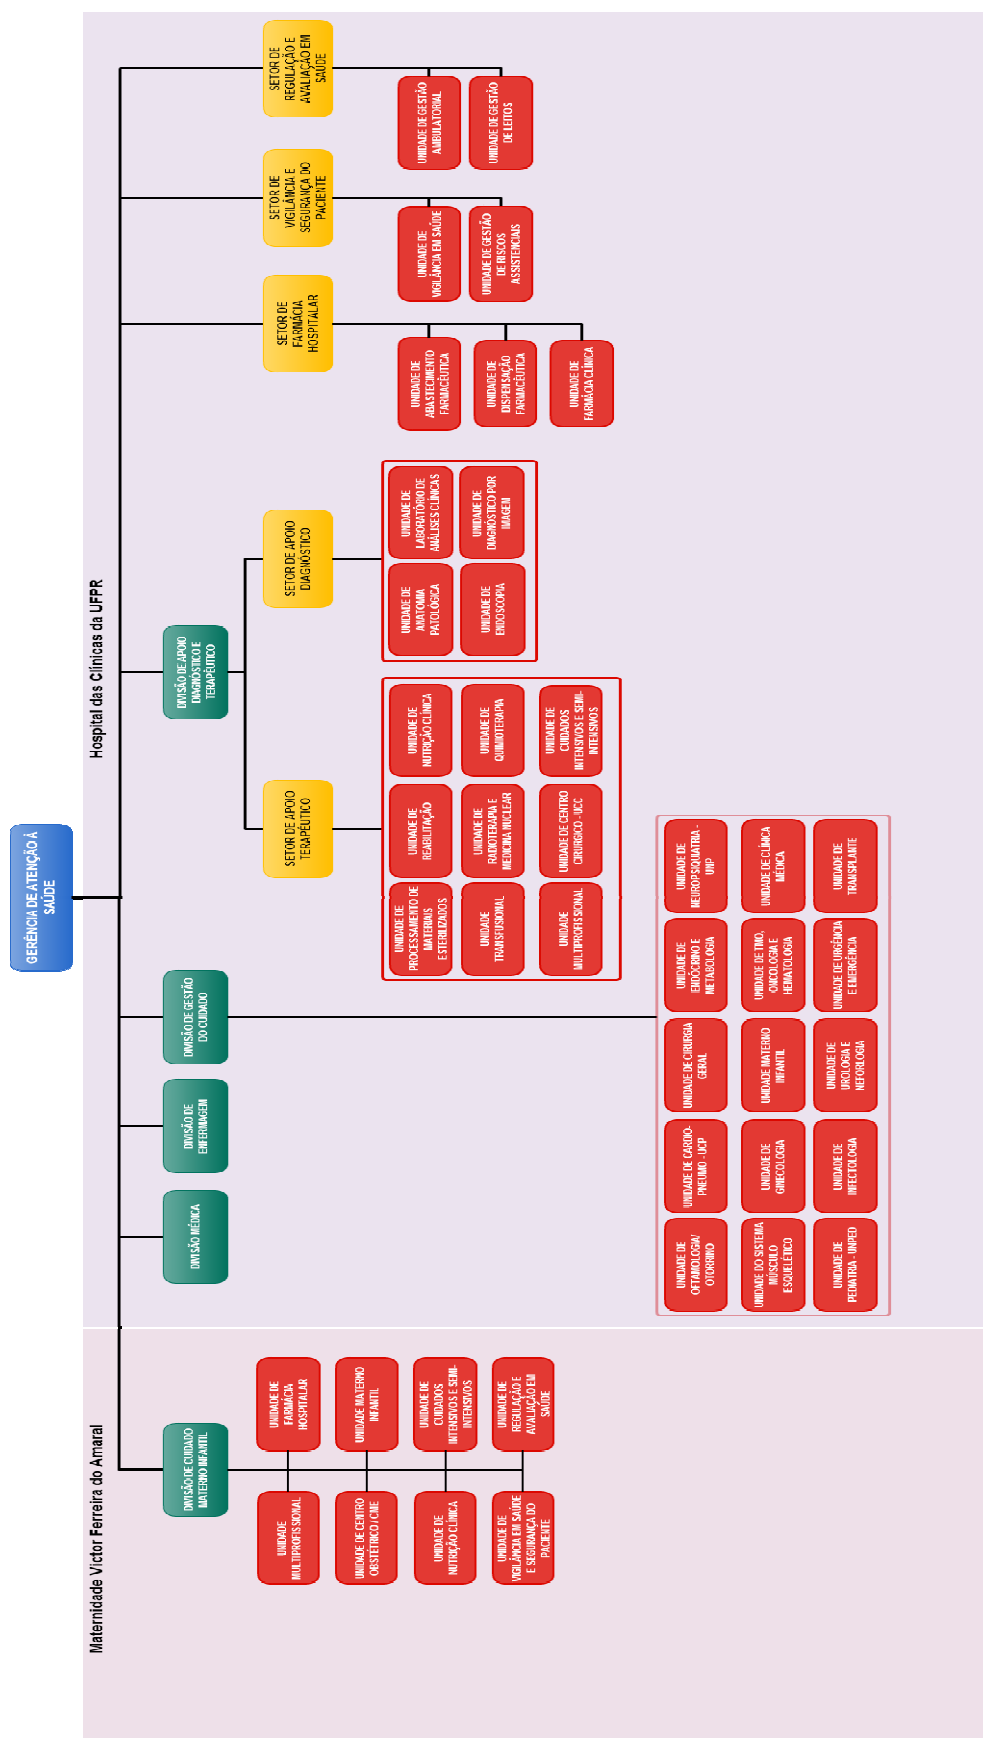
GERÊNCIA DE ATENÇÃO À SAÚDE

Hospital das Clínicas da UFPR

SETOR DE REGULAÇÃO E AVALIAÇÃO EM SAÚDE

UNIDADE DE GESTÃO AMBULATORIAL

UNIDADE DE GESTÃO DE LEITOS

SETOR DE VIGILÂNCIA E SEGURANÇA DO PACIENTE

UNIDADE DE VIGILÂNCIA EM SAÚDE

UNIDADE DE GESTÃO DE RISCOS ASSISTENCIAIS

SETOR DE FARMÁCIA HOSPITALAR

UNIDADE DE ABASTECIMENTO FARMACÊUTICA

UNIDADE DE DISPENSAÇÃO FARMACÊUTICA

UNIDADE DE FARMÁCIA CLÍNICA

DIVISÃO DE APOIO DIAGNÓSTICO E TERAPÊUTICO

SETOR DE APOIO DIAGNÓSTICO

UNIDADE DE LABORATÓRIO DE ANÁLISES CLÍNICAS

UNIDADE DE DIAGNÓSTICO POR IMAGEM

UNIDADE DE ANATOMIA PATOLÓGICA

UNIDADE DE ENDOSCOPIA

SETOR DE APOIO TERAPÊUTICO

UNIDADE DE NUTRIÇÃO CLÍNICA

UNIDADE DE QUIMIOTERAPIA

UNIDADE DE CUIDADOS INTENSIVOS E SEMI-INTENSIVOS

UNIDADE DE REABILITAÇÃO

UNIDADE DE RADIOTERAPIA E MEDICINA NUCLEAR

UNIDADE DE CENTRO CIRÚRGICO - UCC

UNIDADE DE PROCESSAMENTO DE MATERIAIS ESTERILIZADOS

UNIDADE TRANSFUSIONAL

UNIDADE MULTIPROFISSIONAL

DIVISÃO DE GESTÃO DO CUIDADO

UNIDADE DE NEUROPSIQUIATRIA - UNP

UNIDADE DE CLÍNICA MÉDICA

UNIDADE DE TRANSPLANTE

UNIDADE DE ENDÓCRINO E METABOLOGIA

UNIDADE DE TMO, ONCOLOGIA E HEMATOLOGIA

UNIDADE DE URGÊNCIA E EMERGÊNCIA

UNIDADE DE CIRURGIA GERAL

UNIDADE MATERNO INFANTIL

UNIDADE DE UROLOGIA E NEFROLOGIA

UNIDADE DE CARDIO-PNEUMO - UCP

UNIDADE DE GINECOLOGIA

UNIDADE DE INFECTOLOGIA

UNIDADE DE OFTAMOLOGIA/ OTORRINO

UNIDADE DO SISTEMA MÚSCULO ESQUELÉTICO

UNIDADE DE PEDIATRIA - UNPED

DIVISÃO DE ENFERMAGEM

DIVISÃO MÉDICA

Maternidade Victor Ferreira do Amaral

DIVISÃO DE CUIDADO MATERNO INFANTIL

UNIDADE DE FARMÁCIA HOSPITALAR

UNIDADE MATERNO INFANTIL

UNIDADE DE CUIDADOS INTENSIVOS E SEMI-INTENSIVOS

UNIDADE DE REGULAÇÃO E AVALIAÇÃO EM SAÚDE

UNIDADE MULTIPROFISSIONAL

UNIDADE DE CENTRO OBSTÉTRICO / CME

UNIDADE DE NUTRIÇÃO CLÍNICA

UNIDADE DE VIGILÂNCIA EM SAÚDE E SEGURANÇA DO PACIENTE